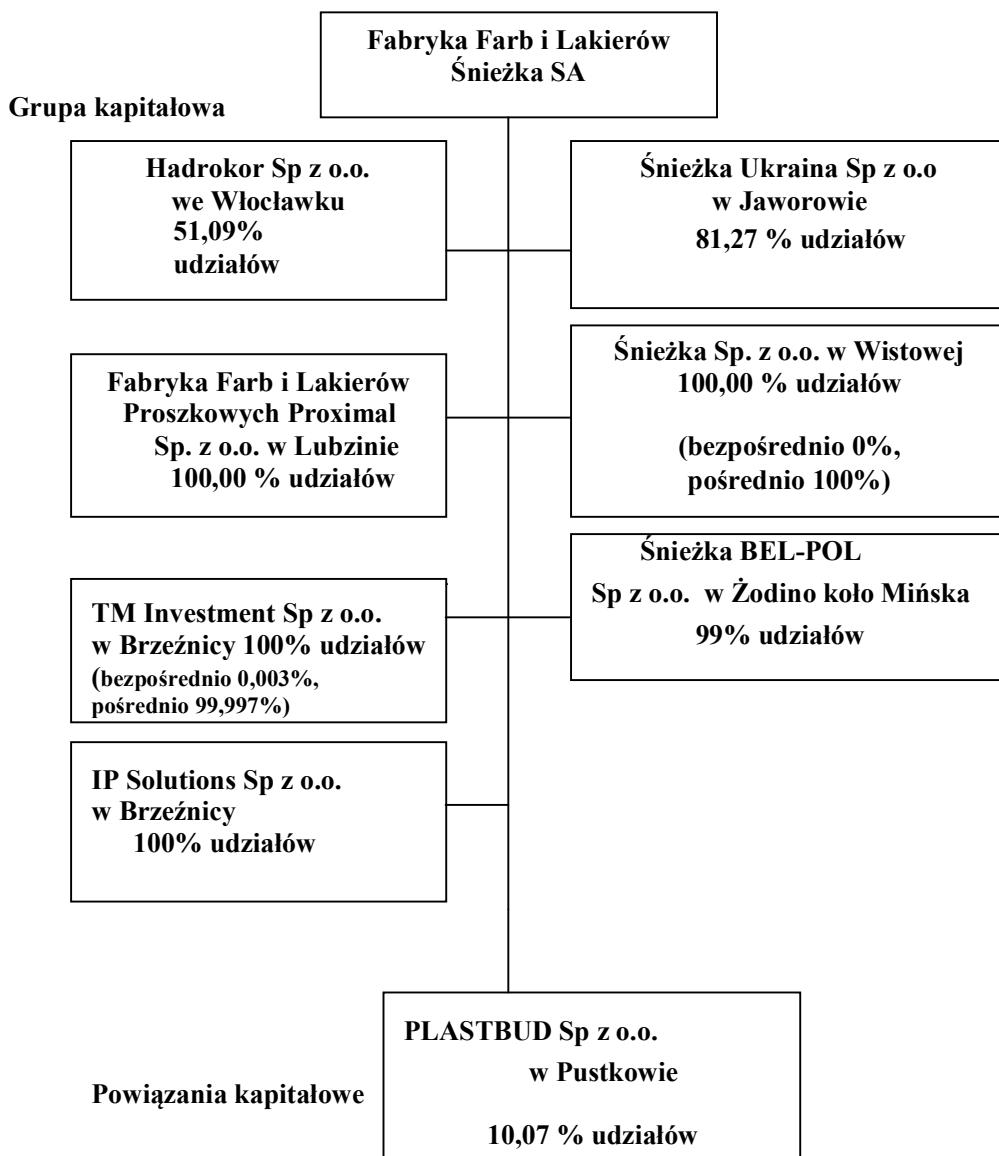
Fabryka Farb i Lakierów
Śnieżka SA

Grupa kapitałowa

Hadrokor Sp z o.o.
we Włocławku
51,09%
udziałów

Śnieżka Ukraina Sp z o.o
w Jaworowie
81,27 % udziałów

Fabryka Farb i Lakierów
Proszkowych Proximal
Sp. z o.o. w Lubzinie
100,00 % udziałów

Śnieżka Sp. z o.o. w Wistowej
100,00 % udziałów

(bezpośrednio 0%,
pośrednio 100%)

Śnieżka BEL-POL
Sp z o.o. w Żodino koło Mińska
99% udziałów

TM Investment Sp z o.o.
w Brzeźnicy 100% udziałów
(bezpośrednio 0,003%,
pośrednio 99,997%)

IP Solutions Sp z o.o.
w Brzeźnicy
100% udziałów

PLASTBUD Sp z o.o.
w Pustkowie

10,07 % udziałów

Powiązania kapitałowe